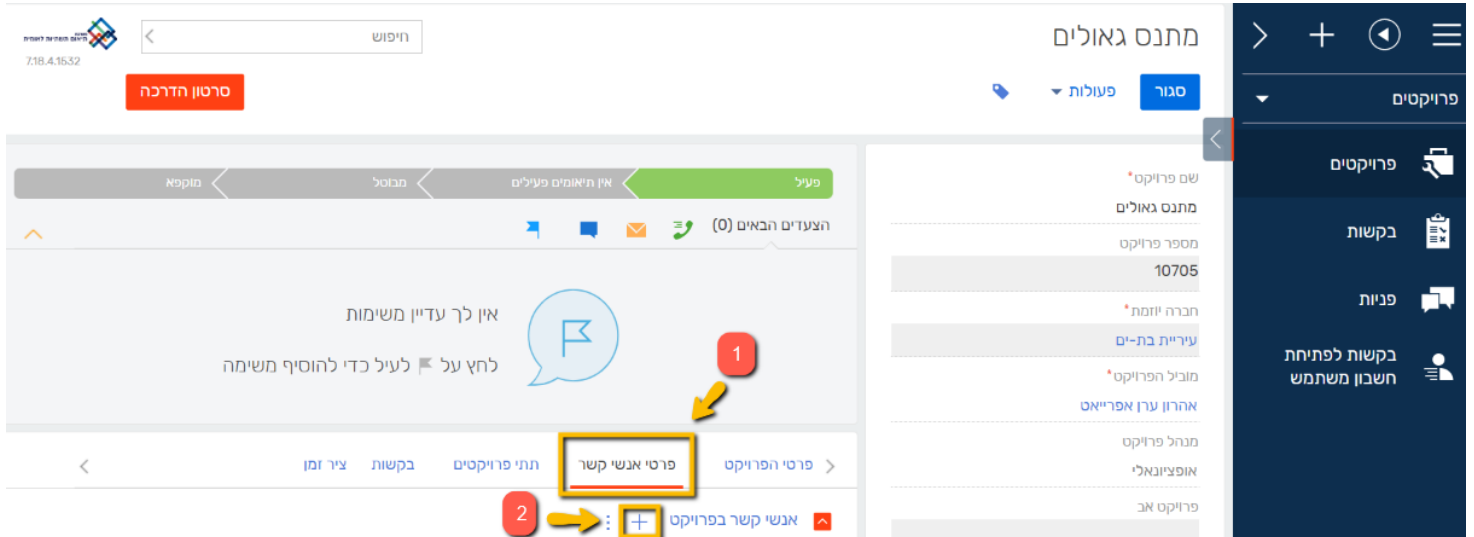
פרויקטים
פרויקטים
בקשות
פניות
בקשות לפתיחת חשבון משתמש

מתנס גאולים
סגור
פעולות
חיפוש
7.18.4.1532
סרטון הדרכה

שם פרויקט*
מתנס גאולים
מספר פרויקט
10705
חברה יוזמת*
עיריית בת-ים
מוביל הפרויקט*
אהרון ערן אפרייאט
מנהל פרויקט
אופציונאלי
פרויקט אב

פעיל
אין תיאומים פעילים
מבוטל
מוקפא

הצעדים הבאים (0)

אין לך עדיין משימות
לחץ על לעיל כדי להוסיף משימה

1

פרטי הפרויקט
פרטי אנשי קשר
תתי פרויקטים
בקשות
ציר זמן

2
אנשי קשר בפרויקט